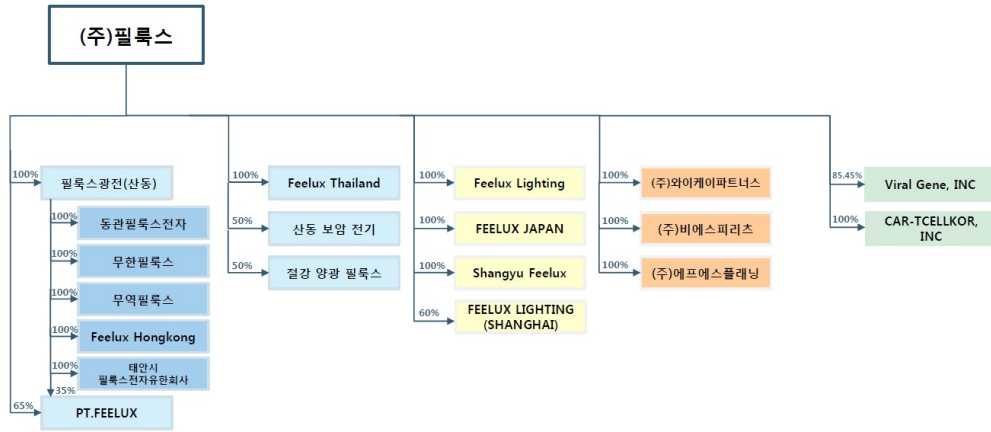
(주)필룩스

100%
필룩스광전(산동)

100%
동관필룩스전자

100%
무한필룩스

100%
무역필룩스

100%
Feelux Hongkong

100%
태안시 필룩스전자유한회사

35%

65%
PT.FEELUX

100%
Feelux Thailand

50%
산동 보암 전기

50%
절강 양광 필룩스

100%
Feelux Lighting

100%
FEELUX JAPAN

100%
Shangyu Feelux

60%
FEELUX LIGHTING (SHANGHAI)

100%
(주)와이케이파트너스

100%
(주)비에스피리츠

100%
(주)에프에스플래닝

85.45%
Viral Gene, INC

100%
CAR-TCELLKOR, INC